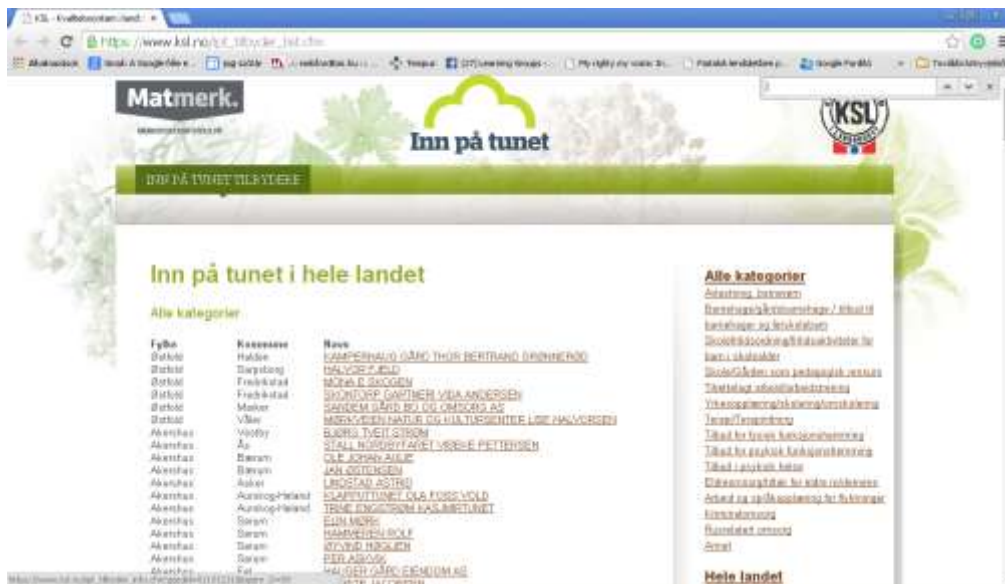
KSL - Kvalitetssystem i land... ×

https://www.ksl.no/ipt_tilbyder_list.cfm

Matmerk.

Inn på tunet

KSL

INN PÅ TUNET TILBYDERE

Inn på tunet i hele landet

Alle kategorier

| Fylke | Kommune | Navn |
|---|---|---|
| Østfold | Halden | KAMPERHAUG GÅRD THOR BERTRAND SKINNERØD |
| Østfold | Sarpsborg | HALVOR FJELD |
| Østfold | Fredrikstad | MONA E SKOGEN |
| Østfold | Fredrikstad | SKONTORP GARTNERI VIDA ANDERSEN |
| Østfold | Marker | SANDEM GÅRD BO OG OMSORG AS |
| Østfold | Våler | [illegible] NATUR OG KULTURSENTER LISE HALVORSEN |
| Akershus | Vestby | BJØRG TVEIT STRØM |
| Akershus | Ås | STALL NORDBYTJARET VIBEKE PETTERSEN |
| Akershus | Bærum | OLE JOHAN AULIE |
| Akershus | Bærum | JAN ØSTENSEN |
| Akershus | Asker | LINDSTAD ASTRID |
| Akershus | Aurskog-Høland | KLAPPHTUNET OLA FOSS VOLD |
| Akershus | Aurskog-Høland | TRINE ENGSTRØM KASUMITUNET |
| Akershus | Sørum | ELIN MØRK |
| Akershus | Sørum | HAMMEREN ROLF |
| Akershus | Sørum | ØYVIND HØGLIEN |
| Akershus | Sørum | PER ASKVIK |
| Akershus | Fet | HAUGER GÅRD EIENDOM AS |

Alle kategorier
Avlastning, barnevern
Barnehage/gårdsbarnehage / tilbud til barnehager og førskolebarn
Skolefritidsordning/fritidsaktiviteter for barn i skolealder
Skole/Gården som pedagogisk ressurs
Tilrettelagt arbeidstrening
Yrkesopplæring/skolering/omskolering
Terapi/Terapiridning
Tilbud for fysisk funksjonshemming
Tilbud for psykisk funksjonshemming
Tilbud i psykisk helse
Eldreomsorg/tilbud for eldre mennesker
Arbeid og språkopplæring for flyktninger
Kriminalomsorg
Rusrelatert omsorg
Annet

Hele landet